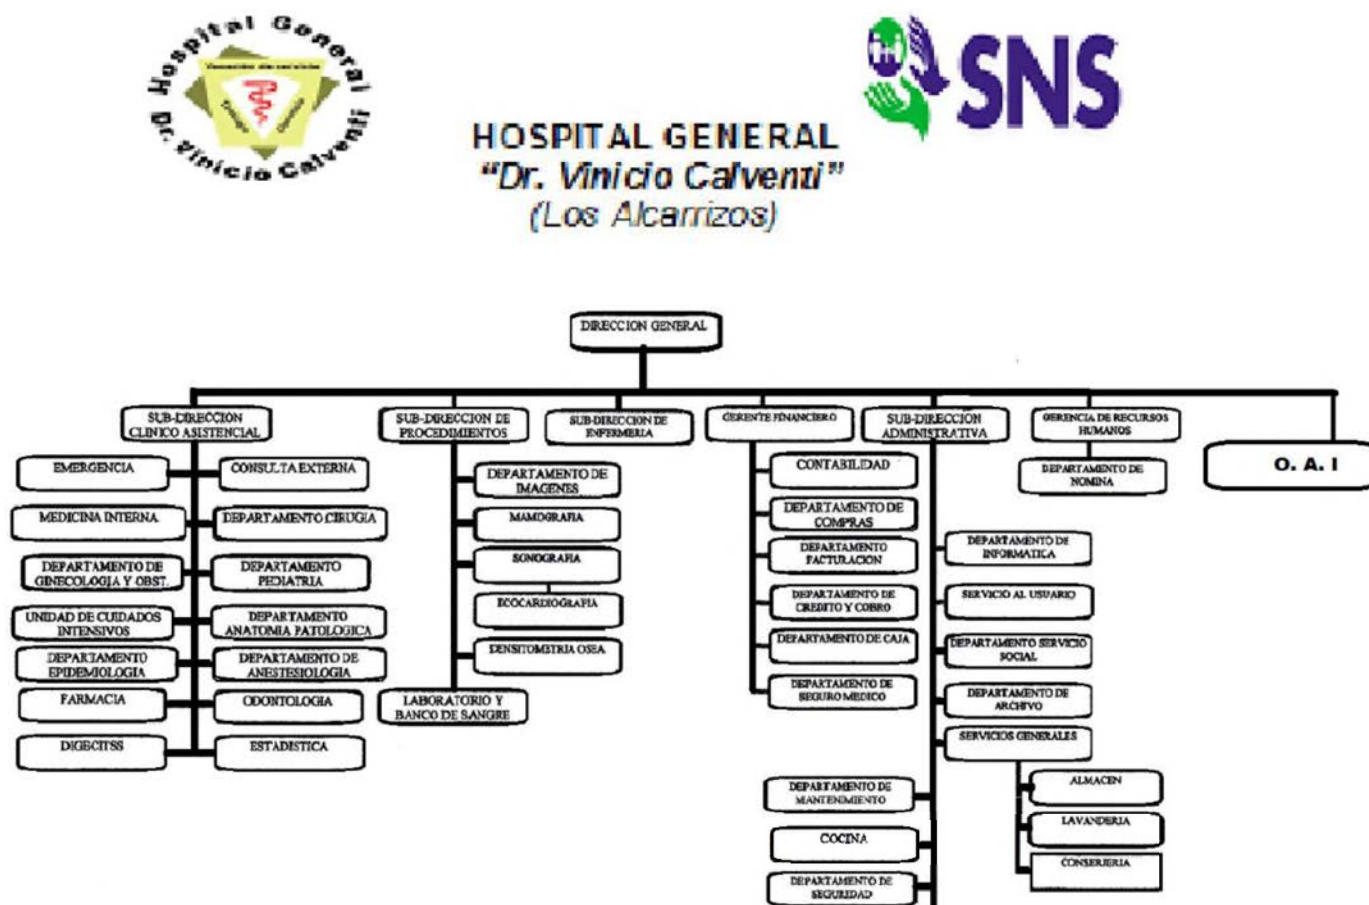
Hospital General Dr. Vinicio Calventi

SNS

HOSPITAL GENERAL
"Dr. Vinicio Calventi"
(Los Alcarrizos)

DIRECCION GENERAL

SUB-DIRECCION CLINICO ASISTENCIAL

EMERGENCIA
CONSULTA EXTERNA
MEDICINA INTERNA
DEPARTAMENTO CIRUGIA
DEPARTAMENTO DE GINECOLOGIA Y OBST.
DEPARTAMENTO PEDIATRIA
UNIDAD DE CUIDADOS INTENSIVOS
DEPARTAMENTO ANATOMIA PATOLOGICA
DEPARTAMENTO EPIDEMIOLOGIA
DEPARTAMENTO DE ANESTESIOLOGIA
FARMACIA
ODONTOLOGIA
DIGECITSS
ESTADISTICA

SUB-DIRECCION DE PROCEDIMIENTOS

DEPARTAMENTO DE IMAGENES
MAMOGRAFIA
SONOGRAFIA
ECOCARDIOGRAFIA
DENSITOMETRIA OSEA
LABORATORIO Y BANCO DE SANGRE

SUB-DIRECCION DE ENFERMERIA

GERENTE FINANCIERO

CONTABILIDAD
DEPARTAMENTO DE COMPRAS
DEPARTAMENTO FACTURACION
DEPARTAMENTO DE CREDITO Y COBRO
DEPARTAMENTO DE CAJA
DEPARTAMENTO DE SEGURO MEDICO

SUB-DIRECCION ADMINISTRATIVA

DEPARTAMENTO DE INFORMATICA
SERVICIO AL USUARIO
DEPARTAMENTO SERVICIO SOCIAL
DEPARTAMENTO DE ARCHIVO
SERVICIOS GENERALES
ALMACEN
LAVANDERIA
CONSERJERIA
DEPARTAMENTO DE MANTENIMIENTO
COCINA
DEPARTAMENTO DE SEGURIDAD

GERENCIA DE RECURSOS HUMANOS

DEPARTAMENTO DE NOMINA

O. A. I